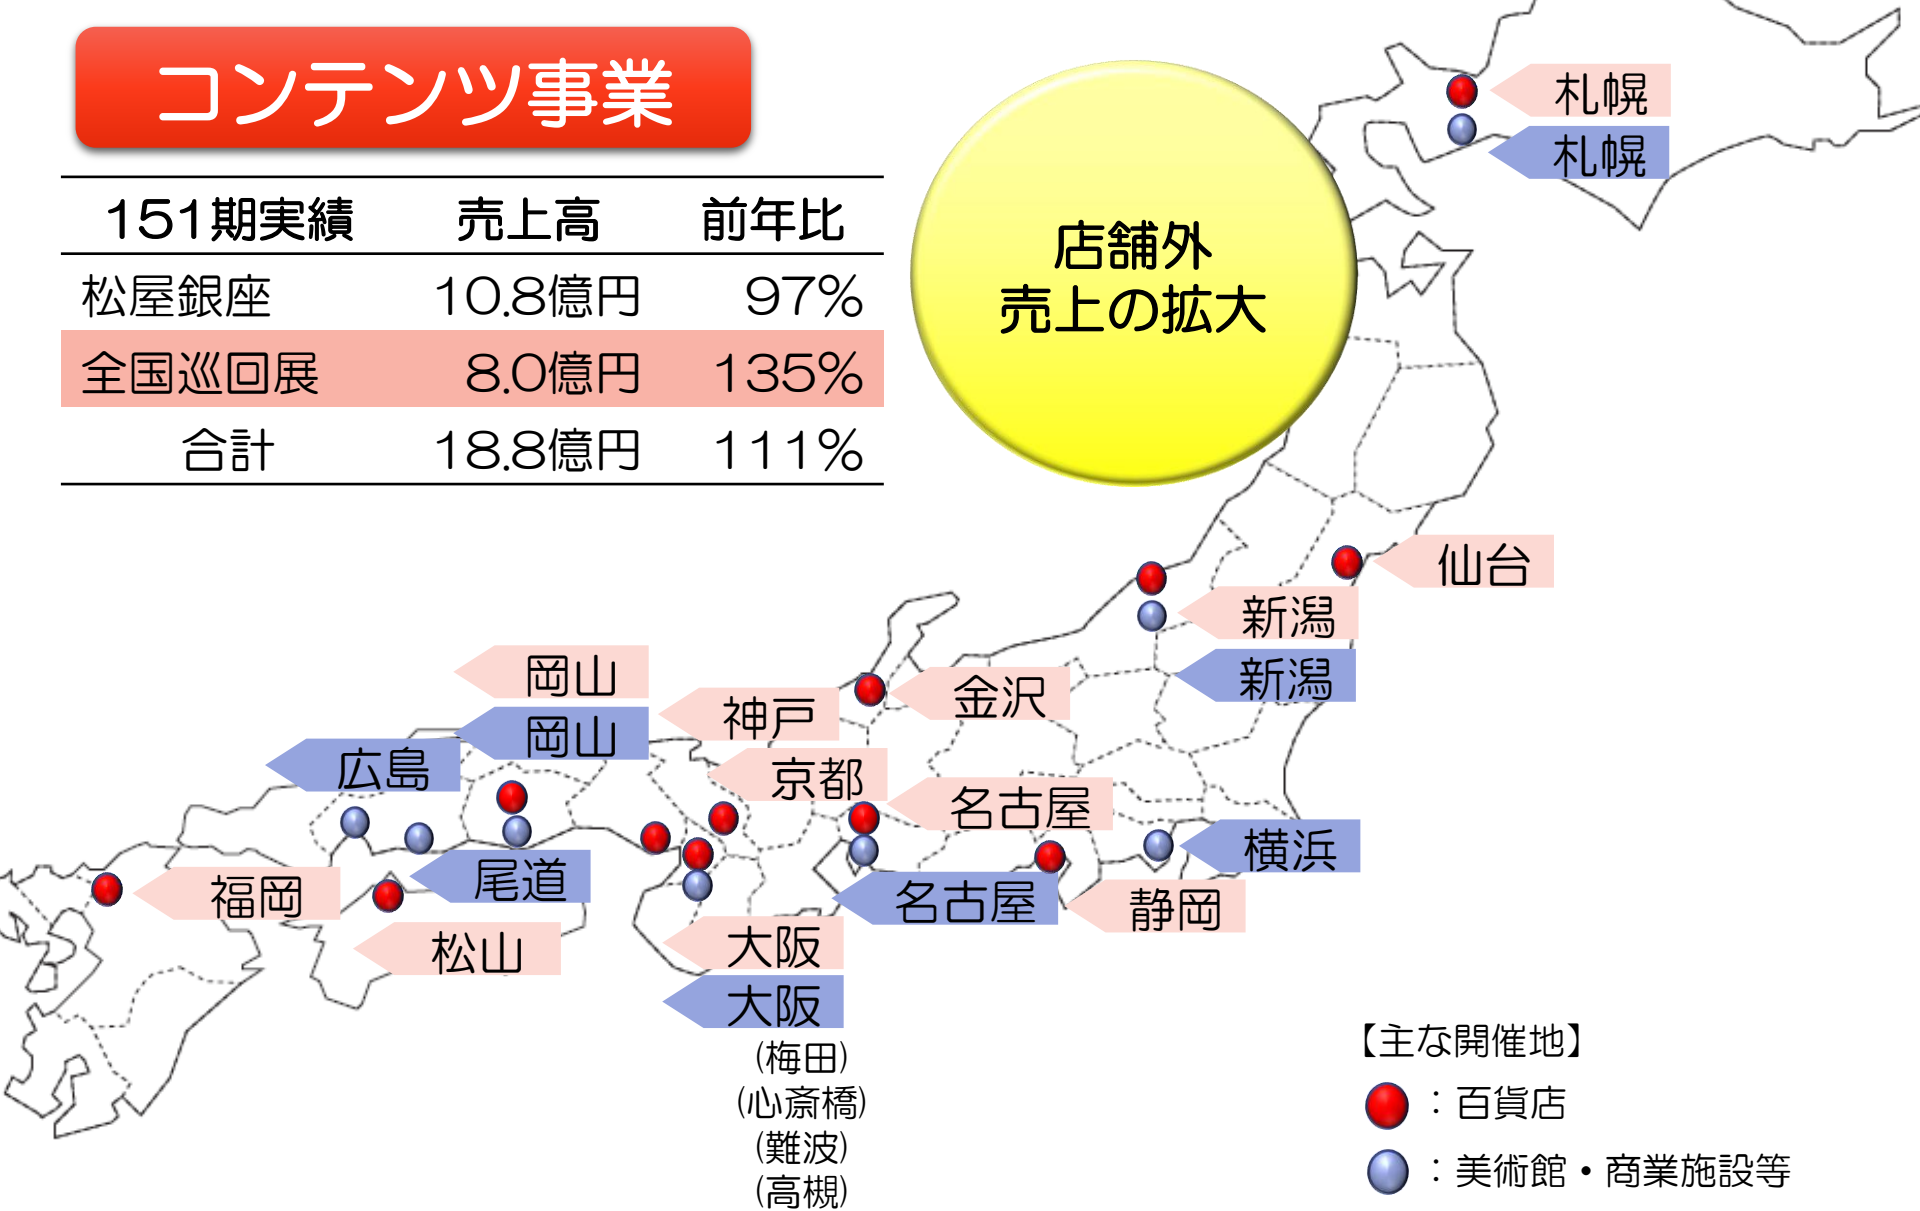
コンテンツ事業

| 151期実績 | 売上高 | 前年比 |
|---|---|---|
| 松屋銀座 | 10.8億円 | 97% |
| 全国巡回展 | 8.0億円 | 135% |
| 合計 | 18.8億円 | 111% |

店舗外
売上の拡大

札幌
札幌
仙台
新潟
新潟
金沢
岡山
岡山
神戸
広島
京都
名古屋
横浜
尾道
福岡
名古屋
静岡
松山
大阪
大阪
(梅田)
(心斎橋)
(難波)
(高槻)

【主な開催地】
：百貨店
：美術館・商業施設等